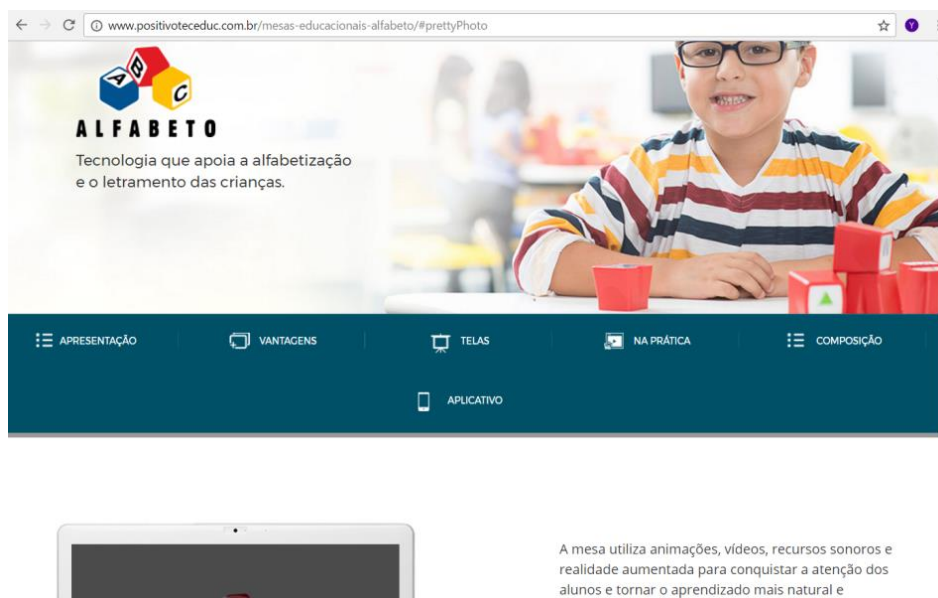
www.positivoteceduc.com.br/mesas-educacionais-alfabeto/#prettyPhoto

A B C

ALFABETO

Tecnologia que apoia a alfabetização e o letramento das crianças.

APRESENTAÇÃO VANTAGENS TELAS NA PRÁTICA COMPOSIÇÃO

APLICATIVO

A mesa utiliza animações, vídeos, recursos sonoros e realidade aumentada para conquistar a atenção dos alunos e tornar o aprendizado mais natural e